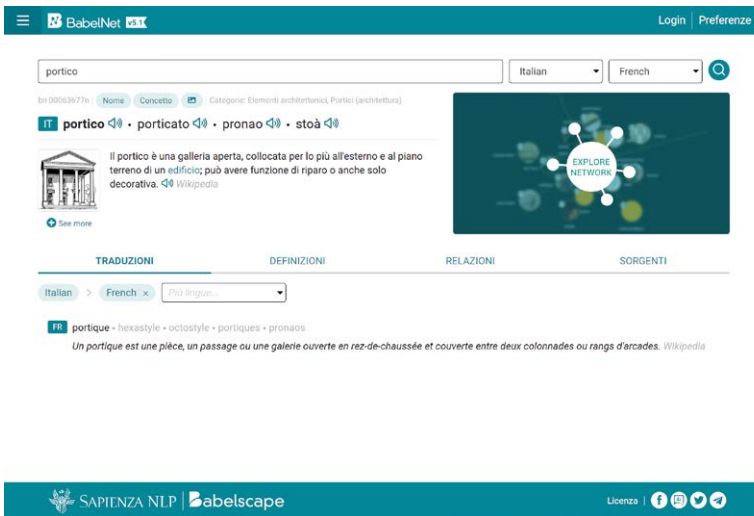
BabelNet v5.1

Login | Preferenze

portico

Italian

French

bn:00063677n Nome Concetto Categorie: Elementi architettonici, Portici (architettura)

IT portico · porticato · pronao · stoà

Il portico è una galleria aperta, collocata per lo più all'esterno e al piano terreno di un edificio; può avere funzione di riparo o anche solo decorativa. Wikipedia

See more

EXPLORE NETWORK

TRADUZIONI

DEFINIZIONI

RELAZIONI

SORGENTI

Italian > French ×

Più lingue...

FR portique · hexastyle · octostyle · portiques · pronaos

Un portique est une pièce, un passage ou une galerie ouverte en rez-de-chaussée et couverte entre deux colonnades ou rangs d'arcades. Wikipedia

SAPIENZA NLP | Babelscape

Licenza |